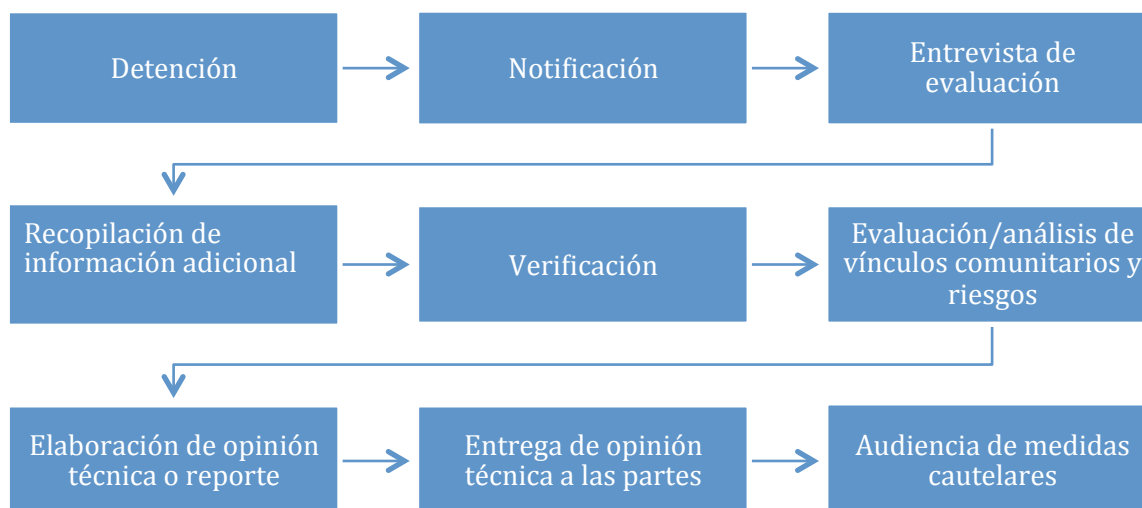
Detención

Notificación

Entrevista de evaluación

Recopilación de información adicional

Verificación

Evaluación/análisis de vínculos comunitarios y riesgos

Elaboración de opinión técnica o reporte

Entrega de opinión técnica a las partes

Audiencia de medidas cautelares